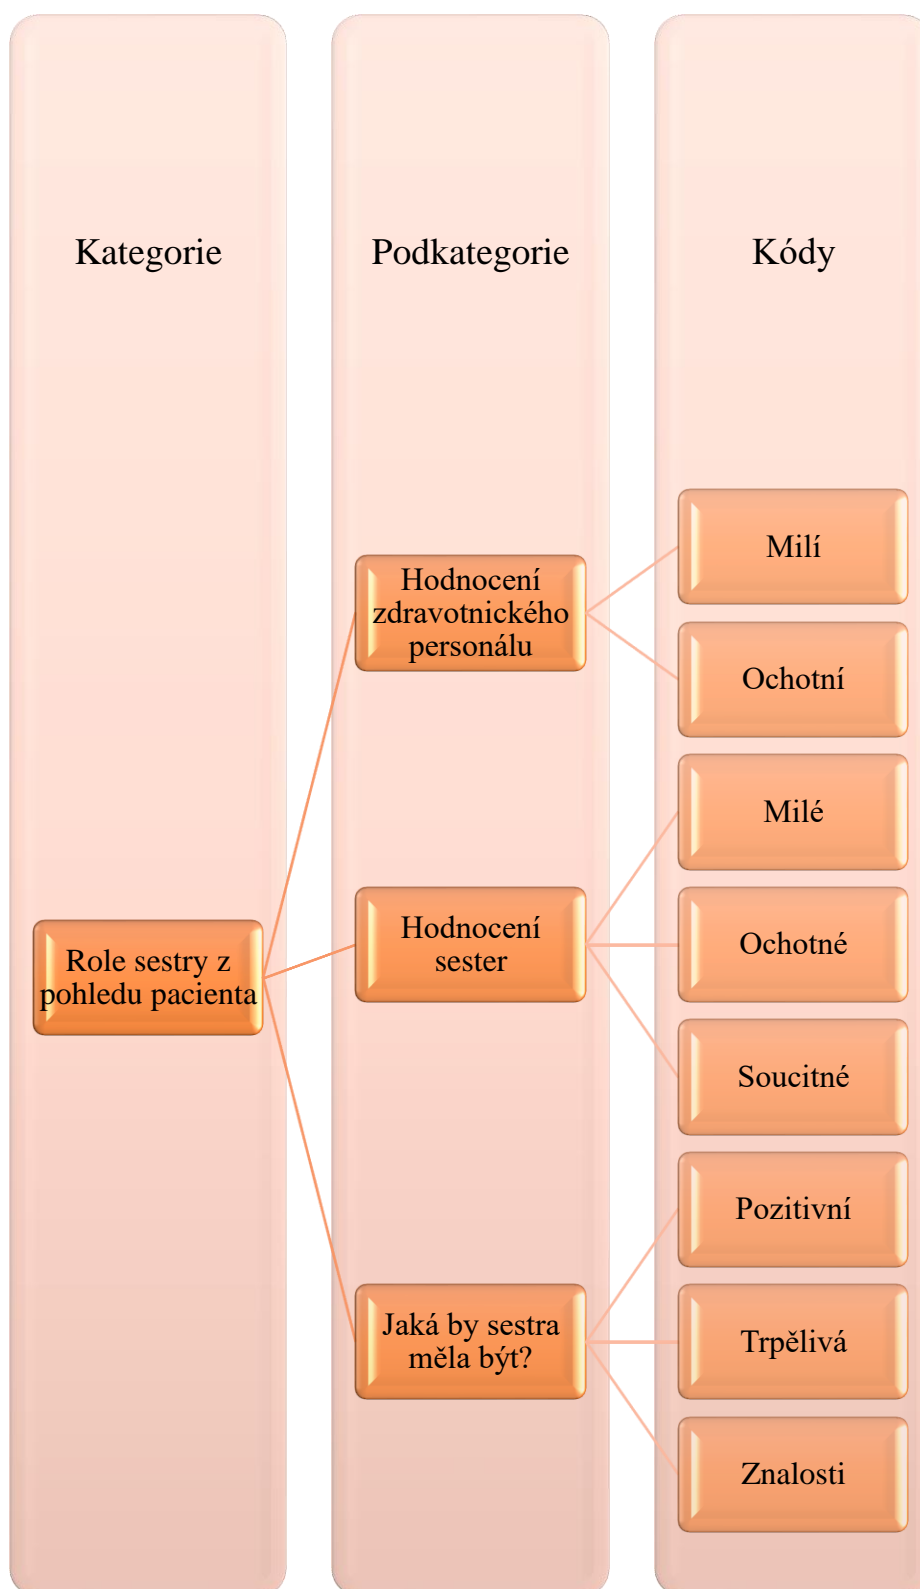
Kategorie

Podkategorie

Kódy

Role sestry z pohledu pacienta

Hodnocení zdravotnického personálu

Hodnocení sester

Jaká by sestra měla být?

Milí

Ochotní

Milé

Ochotné

Soucitné

Pozitivní

Trpělivá

Znalosti